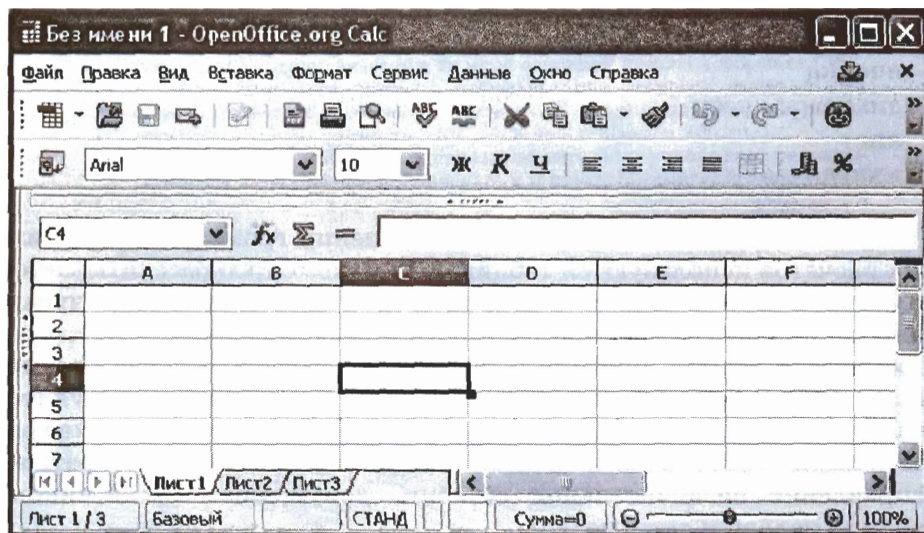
Без имени 1 - OpenOffice.org Calc

Файл Правка Вид Вставка Формат Сервис Данные Окно Справка

Arial 10 Ж К Ч

C4 $f_x$ $\Sigma$ =

| | A | B | C | D | E | F |
|---|---|---|---|---|---|---|
| 1 | | | | | | |
| 2 | | | | | | |
| 3 | | | | | | |
| 4 | | | | | | |
| 5 | | | | | | |
| 6 | | | | | | |
| 7 | | | | | | |

Лист1 Лист2 Лист3

Лист 1 / 3 Базовый СТАНД Сумма=0 100%